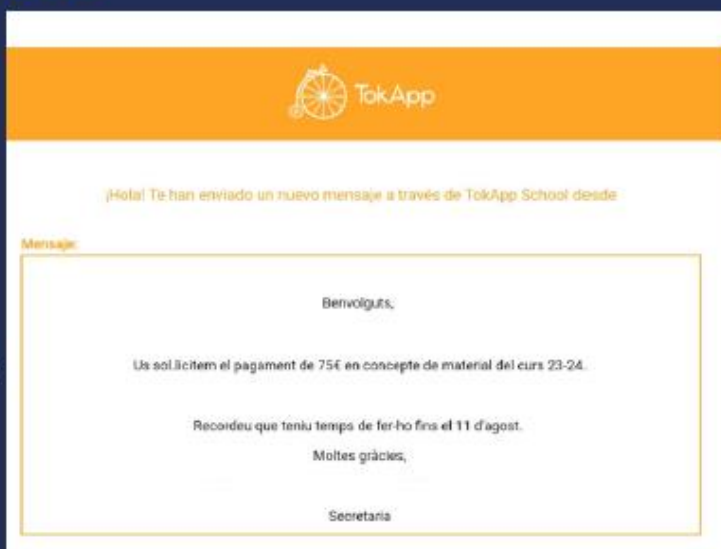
TokApp

¡Hola! Te han enviado un nuevo mensaje a través de TokApp School desde

Mensaje:

Benvolguts,

Us sol.licitem el pagament de 75€ en concepte de material del curs 23-24.

Recordeu que teniu temps de fer-ho fins el 11 d'agost.

Moltes gràcies,

Secretaria